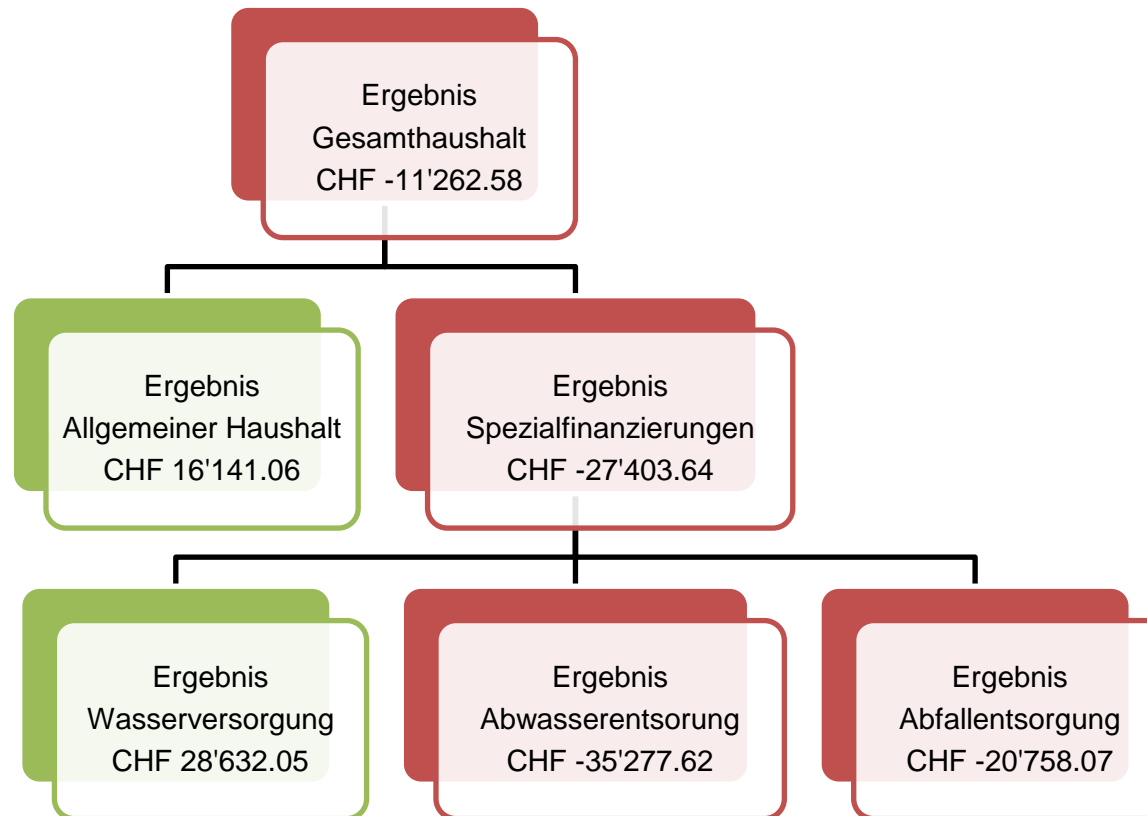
Ergebnis
Gesamthaushalt
CHF -11'262.58

Ergebnis
Allgemeiner Haushalt
CHF 16'141.06

Ergebnis
Spezialfinanzierungen
CHF -27'403.64

Ergebnis
Wasserversorgung
CHF 28'632.05

Ergebnis
Abwasserentsorung
CHF -35'277.62

Ergebnis
Abfallentsorgung
CHF -20'758.07